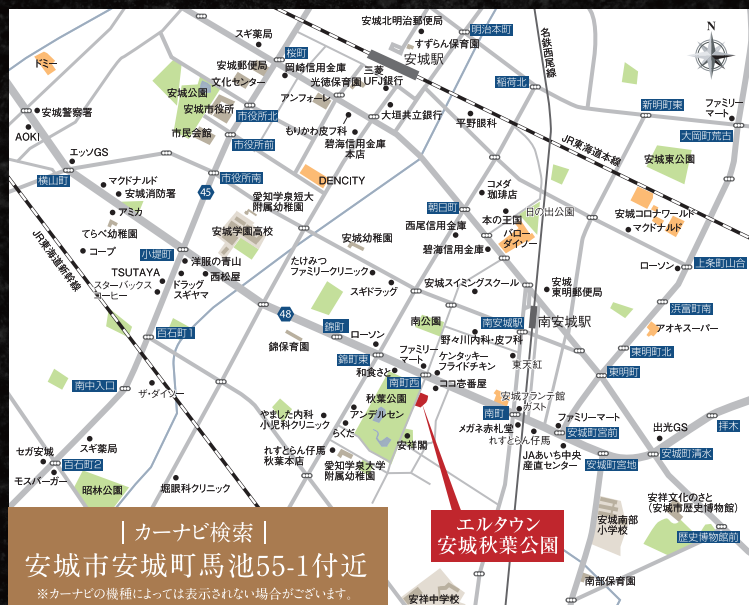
安城北明治郵便局
明治本町
すずらん保育園
スギ薬局
桜町
安城駅
名鉄西尾線
N
ドミー
安城郵便局
岡崎信用金庫
三菱UFJ銀行
安城公園
文化センター
光徳保育園
稲荷北
新明町東
ファミリーマート
安城警察署
安城市役所
アンフォーレ
大垣共立銀行
市役所北
AOKI
市民会館
もりかわ皮フ科
平野眼科
JR東海道本線
大岡町荒古
市役所前
碧海信用金庫本店
エッソGS
安城東公園
横山町
マクドナルド
45
市役所南
DENCITY
コメダ珈琲店
安城消防署
愛知学泉短大附属幼稚園
朝日町
アミカ
本の王国
日の出公園
安城コロナワールド
西尾信用金庫
バロー・ダイソー
マクドナルド
てらぺ幼稚園
安城学園高校
安城幼稚園
JR東海道新幹線
碧海信用金庫
コープ
小堤町
洋服の青山
たけみつファミリークリニック
上条町山台
TSUTAYA
スターバックスコーヒー
ドラッグスギヤマ
西松屋
ローソン
安城スイミングスクール
安城東明郵便局
スギドラッグ
48
浜富町南
百石町1
南安城駅
錦町
南公園
南安城駅
アオキスーパー
ローソン
錦保育園
野々川内科・皮フ科
東明町北
錦町東
ファミリーマート
ケンタッキーフライドチキン
東天紅
和食さと
南中入口
東明町
南町西
ココ壱番屋
ザ・ダイソー
秋葉公園
安城ブランテ館
カスト
アンデルセン
やました内科小児科クリニック
南町
ファミリーマート
出光GS
拝木
メガネ赤札堂
安城町宮前
スギ薬局
らくだ
安祥閣
れすとらん仔馬
セガ安城
れすとらん仔馬秋葉本店
JAあいち中央産直センター
安城町宮地
安城町清水
百石町2
愛知学泉大学附属幼稚園
モスバーガー
昭林公園
安祥文化のさと（安城市歴史博物館）
堀眼科クリニック
安城南部小学校
歴史博物館前
エルタウン安城秋葉公園
南部保育園
| カーナビ検索 |
安城市安城町馬池55-1付近
※カーナビの機種によっては表示されない場合がございます。
安祥中学校